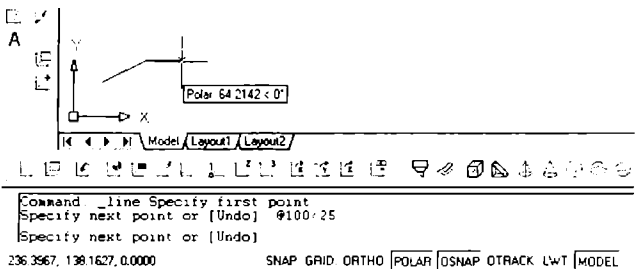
A

Y

X

Polar: 64.2142 < 0°

Model / Layout1 / Layout2

Command: _line Specify first point:
Specify next point or [Undo]: @100<25
Specify next point or [Undo]:

236.3967, 138.1627, 0.0000

SNAP GRID ORTHO POLAR OSNAP OTRACK LWT MODEL